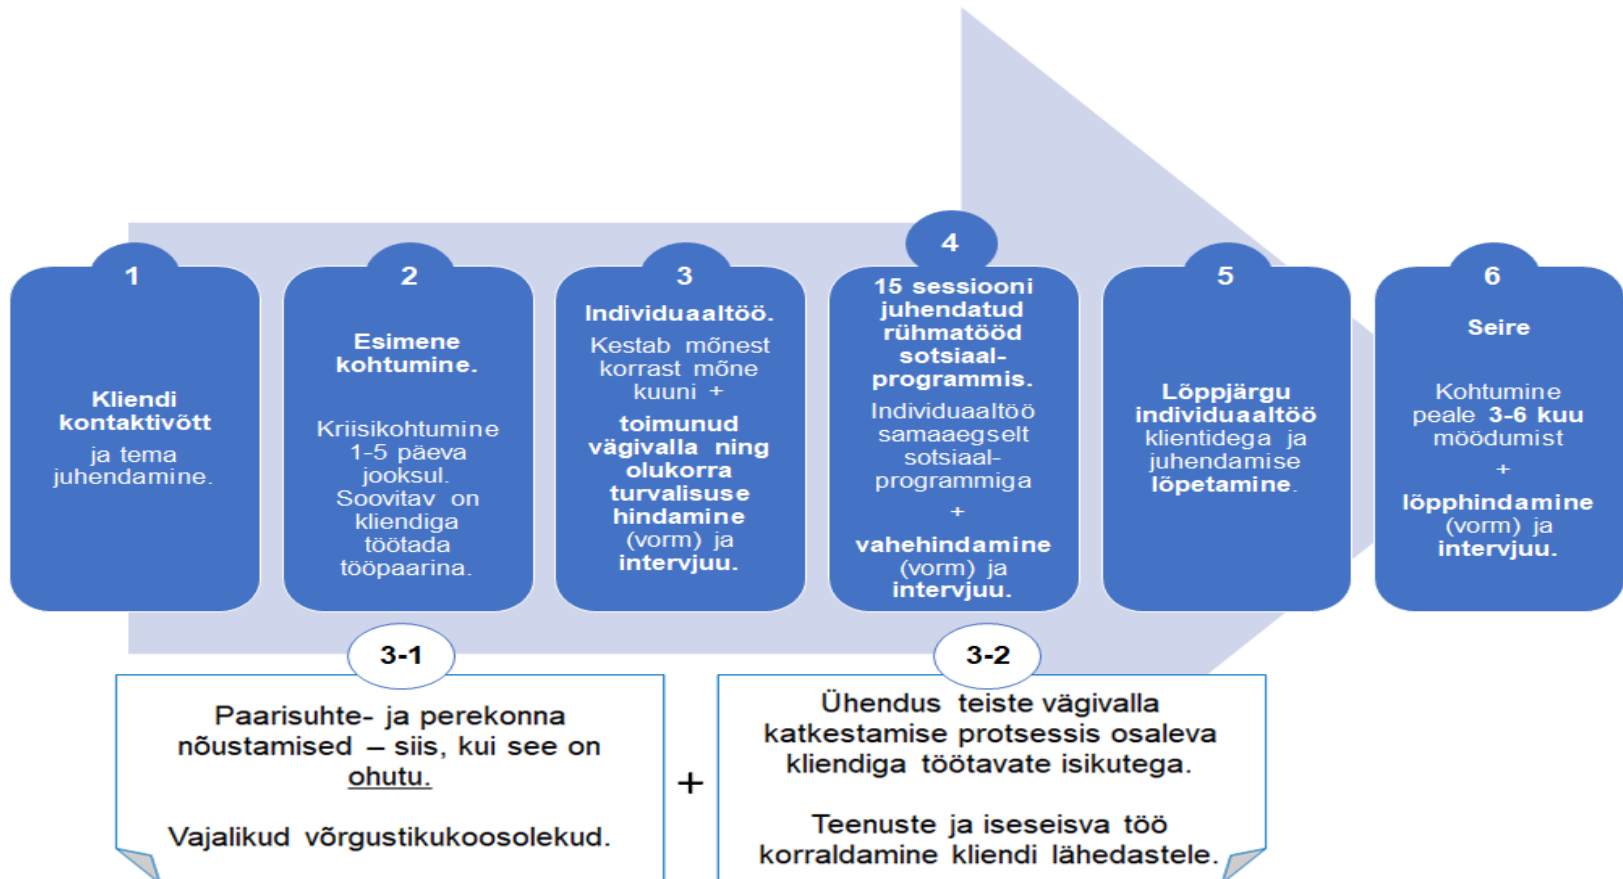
1

Kliendi kontaktivõtt ja tema juhendamine.

2

Esimene kohtumine.

Kriisikohtumine 1-5 päeva jooksul. Soovitav on kliendiga töötada tööpaarina.

3

Individuaaltöö.

Kestab mõnest korrast mõne kuuni +

toimunud vägivalla ning olukorra turvalisuse hindamine (vorm) ja intervjuu.

4

15 sessiooni juhendatud rühmatööd sotsiaalprogrammis.

Individuaaltöö samaaegselt sotsiaalprogrammiga

+

vahehindamine (vorm) ja intervjuu.

5

Lõppjärgu individuaaltöö klientidega ja juhendamise lõpetamine.

6

Seire

Kohtumine peale 3-6 kuu möödumist

+

lõpphindamine (vorm) ja intervjuu.

3-1

Paarisuhte- ja perekonna nõustamised – siis, kui see on ohutu.

Vajalikud võrgustikukoosolekud.

+

3-2

Ühendus teiste vägivalla katkestamise protsessis osaleva kliendiga töötavate isikutega.

Teenuste ja iseseisva töö korraldamine kliendi lähedastele.